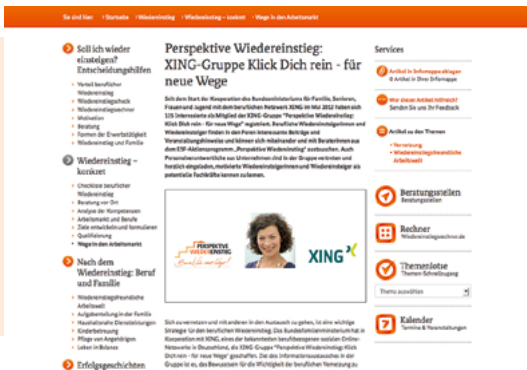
Sie sind hier: › Startseite › Wiedereinstieg › Wiedereinstieg – konkret › Wege in den Arbeitsmarkt

Soll ich wieder einsteigen? Entscheidungshilfen

- Vorteil beruflicher Wiedereinstieg
- Wiedereinstiegscheck
- Wiedereinstiegsrechner
- Motivation
- Beratung
- Formen der Erwerbstätigkeit
- Wiedereinstieg und Familie

Wiedereinstieg – konkret

- Checkliste beruflicher Wiedereinstieg
- Beratung vor Ort
- Analyse der Kompetenzen
- Arbeitsmarkt und Berufe
- Ziele entwickeln und formulieren
- Qualifizierung
- Wege in den Arbeitsmarkt

Nach dem Wiedereinstieg: Beruf und Familie

- Wiedereinstiegsfreundliche Arbeitswelt
- Aufgabenteilung in der Familie
- Haushaltsnahe Dienstleistungen
- Kinderbetreuung
- Pflege von Angehörigen
- Leben in Balance

Erfolgsgeschichten

Perspektive Wiedereinstieg: XING-Gruppe Klick Dich rein - für neue Wege

Seit dem Start der Kooperation des Bundesministeriums für Familie, Senioren, Frauen und Jugend mit dem beruflichen Netzwerk XING im Mai 2012 haben sich 125 Interessierte als Mitglied der XING-Gruppe "Perspektive Wiedereinstieg: Klick Dich rein - für neue Wege" registriert. Berufliche Wiedereinsteigerinnen und Wiedereinsteiger finden in den Foren interessante Beiträge und Veranstaltungshinweise und können sich miteinander und mit Beraterinnen aus dem ESF-Aktionsprogramm „Perspektive Wiedereinstieg" austauschen. Auch Personalverantwortliche aus Unternehmen sind in der Gruppe vertreten und herzlich eingeladen, motivierte Wiedereinsteigerinnen und Wiedereinsteiger als potenzielle Fachkräfte kennen zu lernen.

PERSPEKTIVE WIEDEREINSTIEG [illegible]

XING

Sich zu vernetzen und mit anderen in den Austausch zu gehen, ist eine wichtige Strategie für den beruflichen Wiedereinstieg. Das Bundesfamilienministerium hat in Kooperation mit XING, eines der bekanntesten berufsbezogenen sozialen Online-Netzwerke in Deutschland, die XING-Gruppe "Perspektive Wiedereinstieg: Klick Dich rein - für neue Wege" geschaffen. Der des Informationsaustausches in der Gruppe ist es, das Bewusstsein für die Wichtigkeit der beruflichen Vernetzung zu

Services

Artikel in Infomappe ablegen
0 Artikel in Ihrer Infomappe

War dieser Artikel hilfreich?
Senden Sie uns Ihr Feedback

Artikel zu den Themen
- Vernetzung
- Wiedereinstiegsfreundliche Arbeitswelt

Beratungsstellen
Beratungsstellen

Rechner
Wiedereinstiegsrechner.de

Themenlotse
Themen-Schnellzugang

Thema auswählen

Kalender
Termine & Veranstaltungen